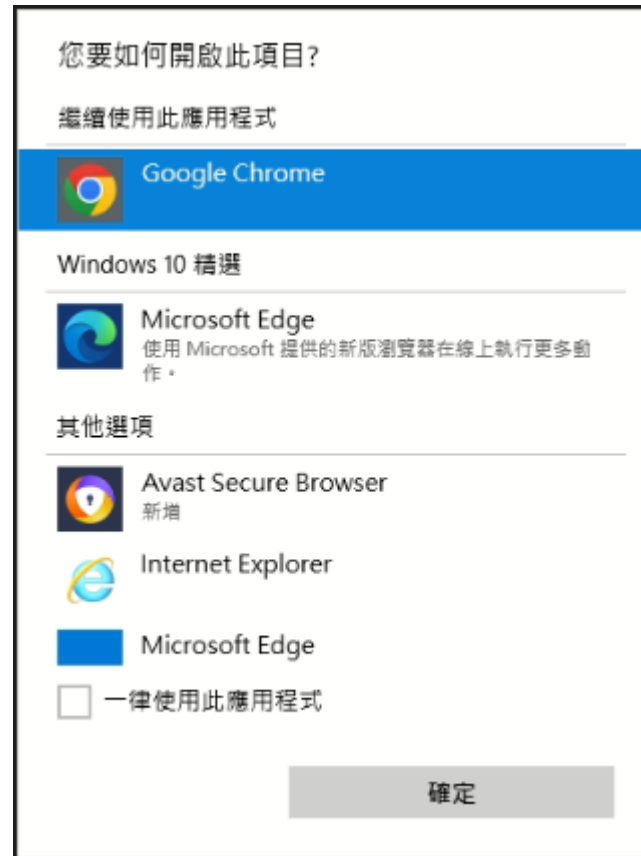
您要如何開啟此項目?

繼續使用此應用程式

Google Chrome

Windows 10 精選

Microsoft Edge
使用 Microsoft 提供的新版瀏覽器在線上執行更多動作。

其他選項

Avast Secure Browser
新増

Internet Explorer

Microsoft Edge

一律使用此應用程式

確定